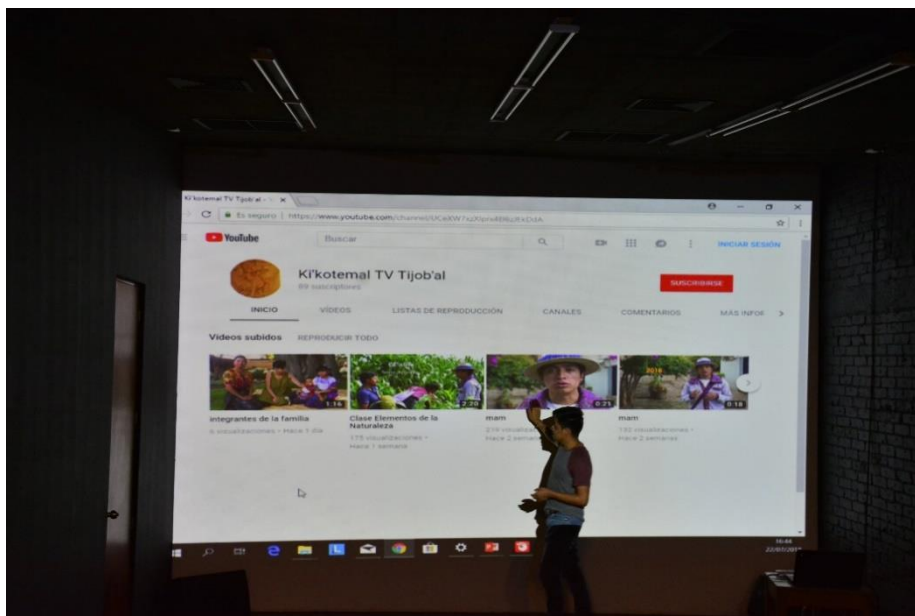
Ki'kotemal TV Tijob'al - ×

Es seguro | https://www.youtube.com/channel/UC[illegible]

YouTube

Buscar

INICIAR SESIÓN

Ki'kotemal TV Tijob'al

89 suscriptores

SUSCRIBIRSE

INICIO VÍDEOS LISTAS DE REPRODUCCIÓN CANALES COMENTARIOS MÁS INFOR

Videos subidos REPRODUCIR TODO

1:14 integrantes de la familia 6 visualizaciones • Hace 1 día

7:20 Clase Elementos de la Naturaleza 175 visualizaciones • Hace 1 semana

0:21 mam 219 visualizaciones • Hace 2 semanas

0:18 mam 110 visualizaciones • Hace 2 semanas

16:44
22/05/2017